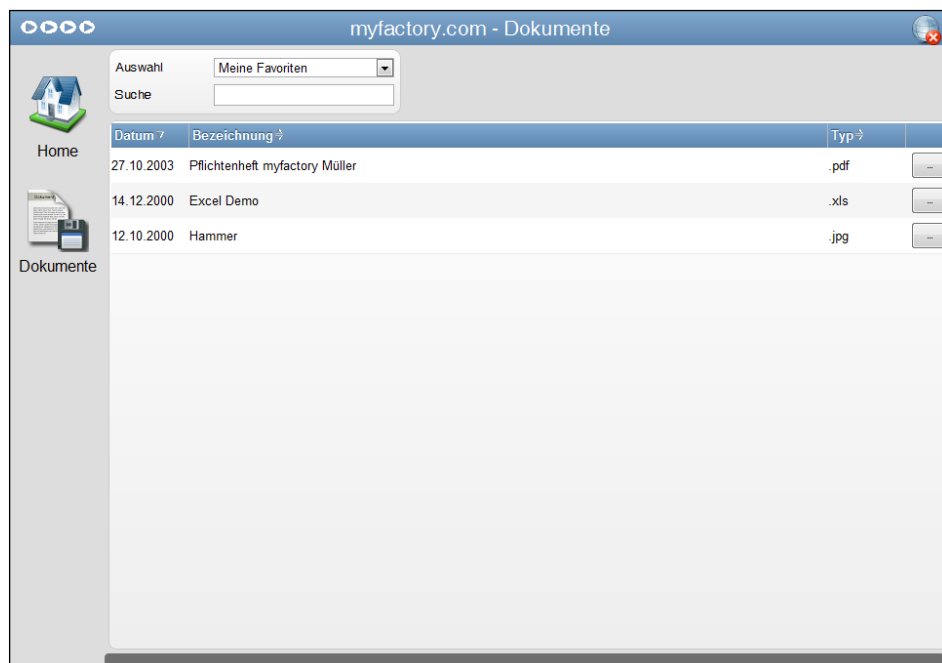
myfactory.com - Dokumente

Home

Dokumente

Auswahl Meine Favoriten

Suche

| Datum | Bezeichnung | Typ | |
|---|---|---|---|
| 27.10.2003 | Pflichtenheft myfactory Müller | .pdf | ... |
| 14.12.2000 | Excel Demo | .xls | ... |
| 12.10.2000 | Hammer | .jpg | ... |